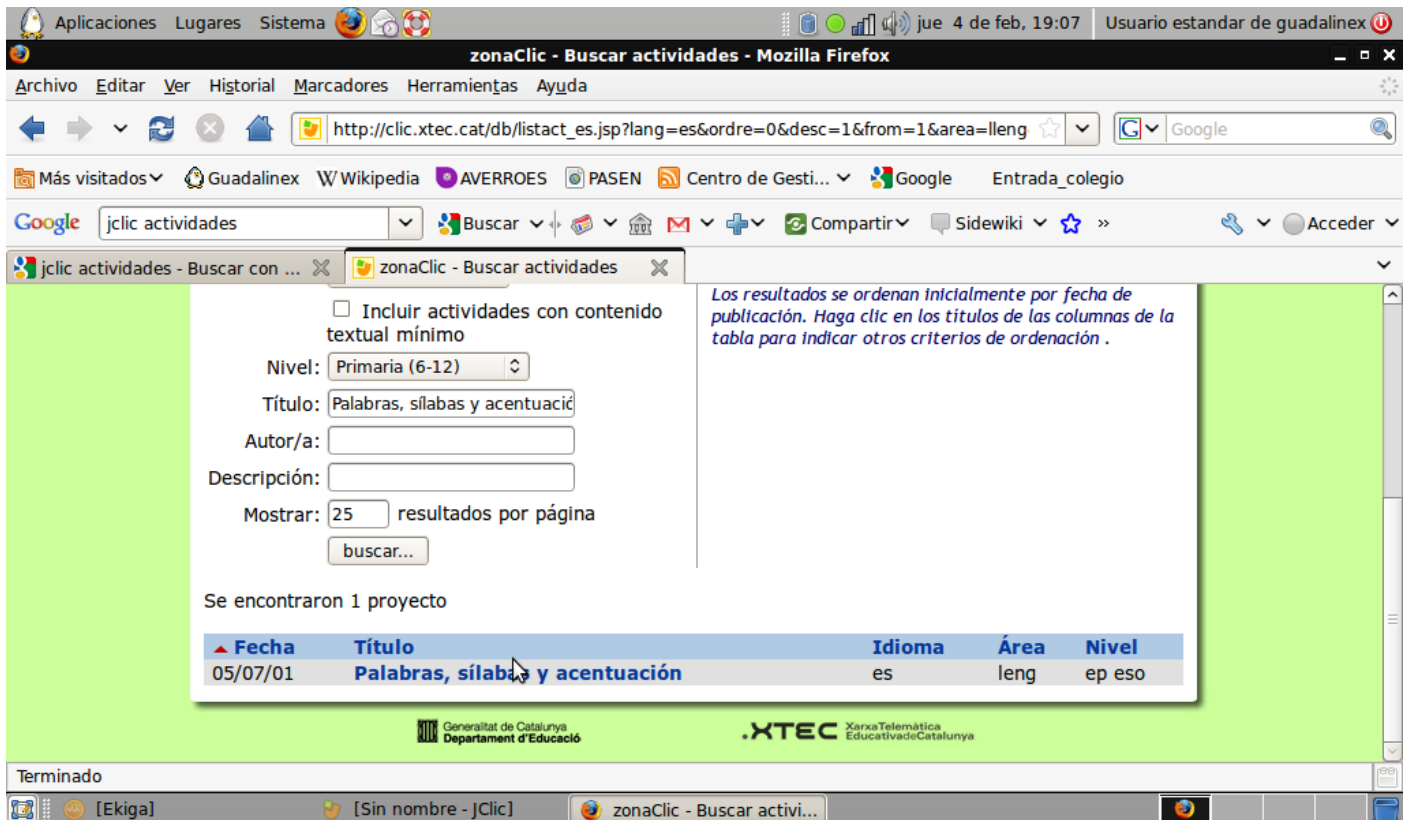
Aplicaciones Lugares Sistema

jue 4 de feb, 19:07 Usuario estandar de guadalinex

zonaClic - Buscar actividades - Mozilla Firefox

Archivo Editar Ver Historial Marcadores Herramientas Ayuda

http://clic.xtec.cat/db/listact_es.jsp?lang=es&ordre=0&desc=1&from=1&area=lleng

Google

Más visitados Guadalinex Wikipedia AVERROES PASEN Centro de Gesti... Google Entrada_colegio

Google jclic actividades Buscar Compartir Sidewiki » Acceder

jclic actividades - Buscar con ... zonaClic - Buscar actividades

Incluir actividades con contenido textual mínimo

Nivel: Primaria (6-12)

Título: Palabras, sílabas y acentuació

Autor/a:

Descripción:

Mostrar: 25 resultados por página

buscar...

Los resultados se ordenan inicialmente por fecha de publicación. Haga clic en los títulos de las columnas de la tabla para indicar otros criterios de ordenación .

Se encontraron 1 proyecto

| Fecha | Título | Idioma | Área | Nivel |
|---|---|---|---|---|
| 05/07/01 | Palabras, sílabas y acentuación | es | leng | ep eso |

Generalitat de Catalunya Departament d'Educació

XTEC XarxaTelemàtica EducativadeCatalunya

Terminado

[Ekiga] [Sin nombre - JClic] zonaClic - Buscar activi...